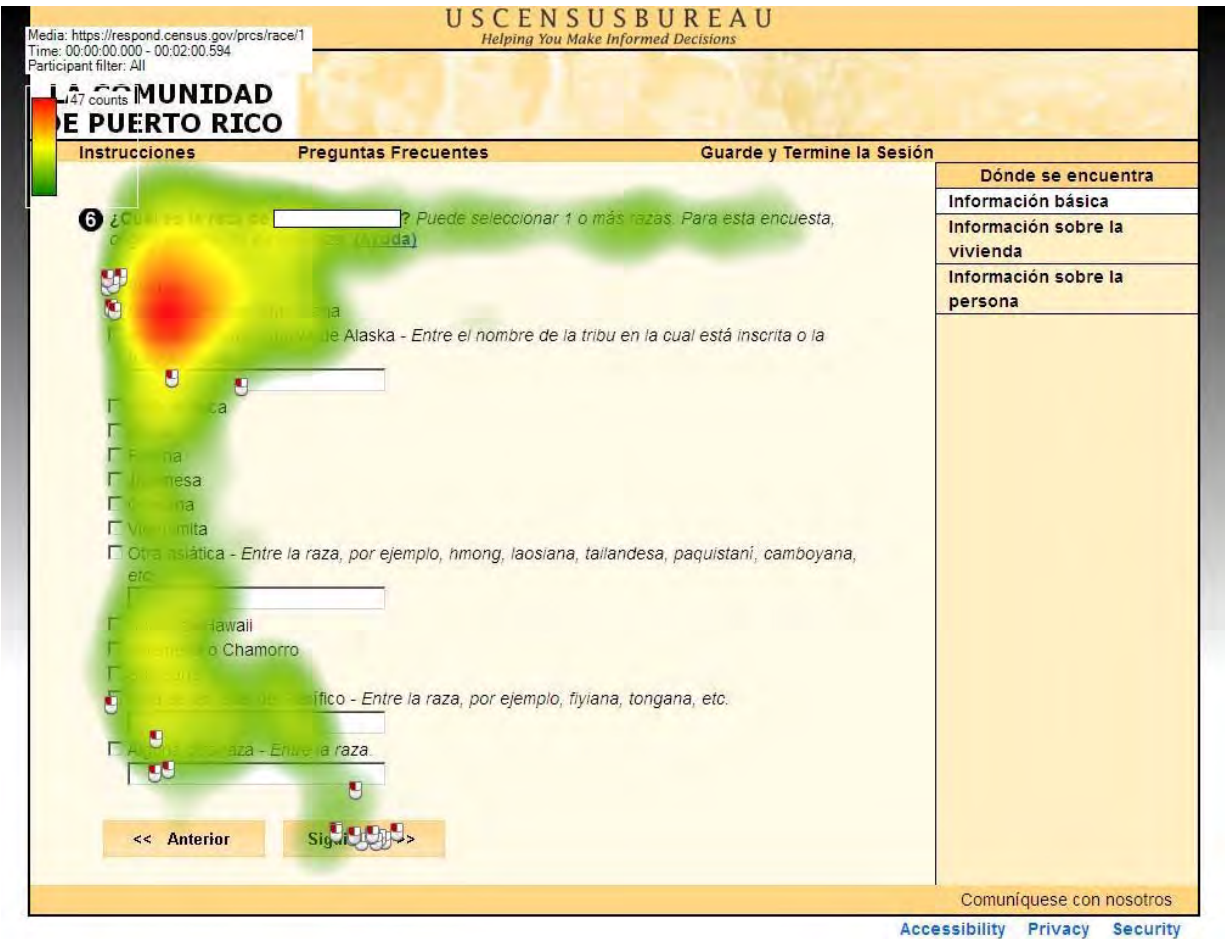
Media: https://respond.census.gov/prcs/race/1
Time: 00:00:00.000 - 00:02:00.594
Participant filter: All

USCENSUSBUREAU
Helping You Make Informed Decisions

47 counts

LA COMUNIDAD
DE PUERTO RICO

Instrucciones
Preguntas Frecuentes
Guarde y Termine la Sesión

Dónde se encuentra
Información básica
Información sobre la vivienda
Información sobre la persona

6 ¿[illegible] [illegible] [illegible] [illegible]? Puede seleccionar 1 o más razas. Para esta encuesta, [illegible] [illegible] (Ayuda)

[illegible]
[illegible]
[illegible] de Alaska - Entre el nombre de la tribu en la cual está inscrita o la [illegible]

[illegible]ca
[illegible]
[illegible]na
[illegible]nesa
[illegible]na
Vie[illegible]mita
Otra asiática - Entre la raza, por ejemplo, hmong, laosiana, tailandesa, paquistaní, camboyana, etc.

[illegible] Hawaii
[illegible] o Chamorro
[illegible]
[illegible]ífico - Entre la raza, por ejemplo, fiyiana, tongana, etc.

A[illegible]aza - Entre la raza.

<< Anterior
Sig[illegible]>

Comuníquese con nosotros

Accessibility Privacy Security